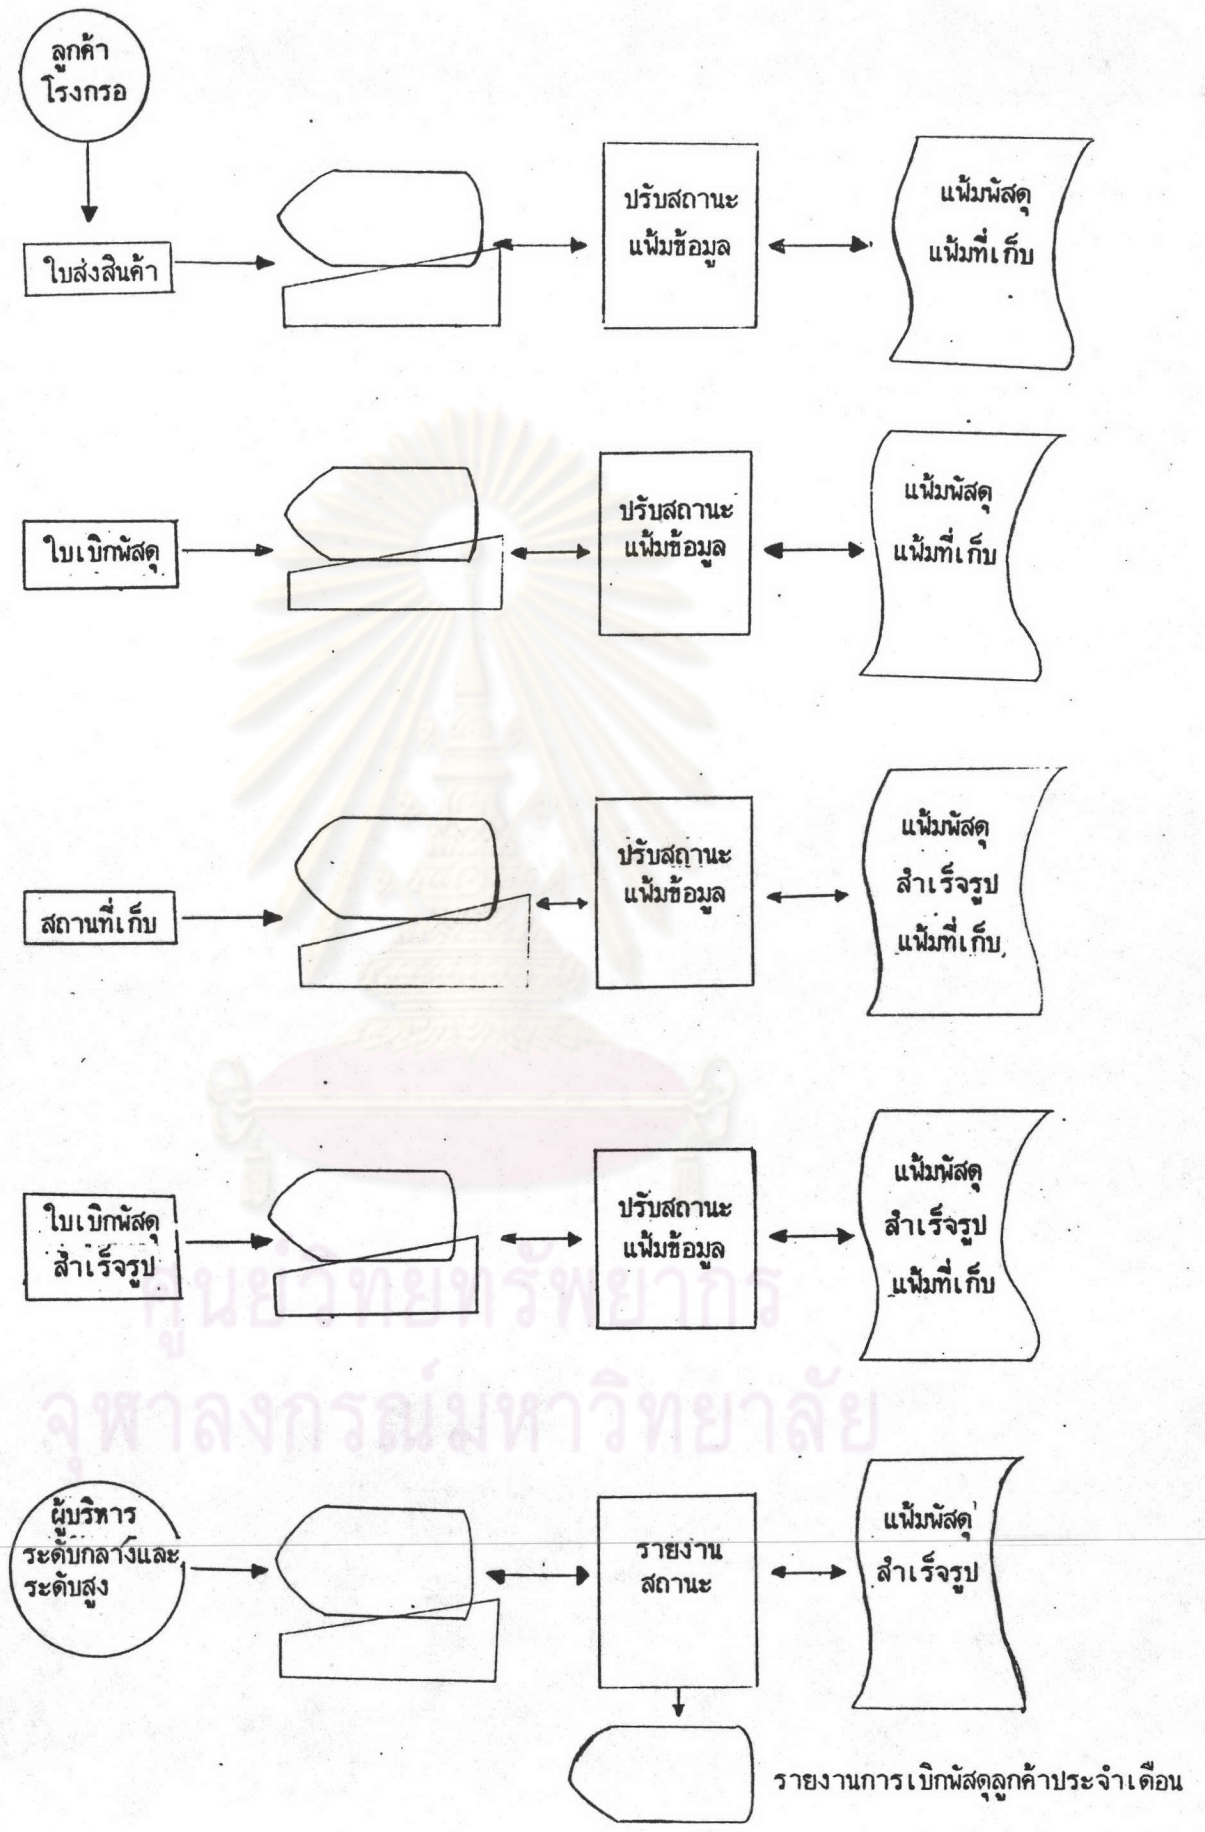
ลูกค้า
โรงกรอ

ใบส่งสินค้า

ปรับสถานะ
แฟ้มข้อมูล

แฟ้มพัสดุ
แฟ้มที่เก็บ

ใบเบิกพัสดุ

ปรับสถานะ
แฟ้มข้อมูล

แฟ้มพัสดุ
แฟ้มที่เก็บ

สถานที่เก็บ

ปรับสถานะ
แฟ้มข้อมูล

แฟ้มพัสดุ
สำเร็จรูป
แฟ้มที่เก็บ

ใบเบิกพัสดุ
สำเร็จรูป

ปรับสถานะ
แฟ้มข้อมูล

แฟ้มพัสดุ
สำเร็จรูป
แฟ้มที่เก็บ

ศูนย์วิทยทรัพยากร
จุฬาลงกรณ์มหาวิทยาลัย

ผู้บริหาร
ระดับกลางและ
ระดับสูง

รายงาน
สถานะ

แฟ้มพัสดุ
สำเร็จรูป

รายงานการเบิกพัสดุลูกค้าประจำเดือน